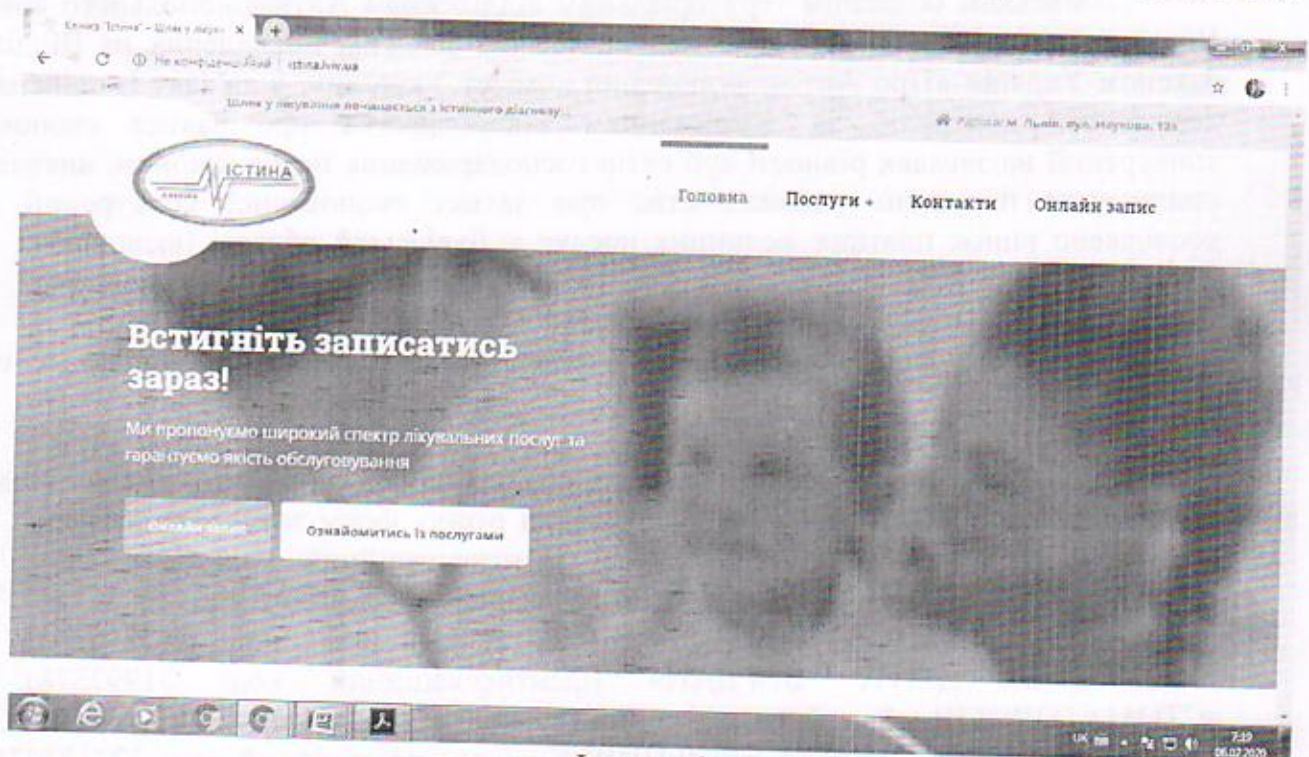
Клініка "Істина" – Шлях у лікува ×

Не конфіденційний | istina.lviv.ua

Шлях у лікування починається з істинного діагнозу

Адреса: м. Львів, вул. Наукова, 12а

ІСТИНА

Головна Послуги + Контакти Онлайн запис

Встигніть записатись зараз!

Ми пропонуємо широкий спектр лікувальних послуг та гарантуємо якість обслуговування

Онлайн запис

Ознайомитись із послугами

UK 7:19 06.02.2020